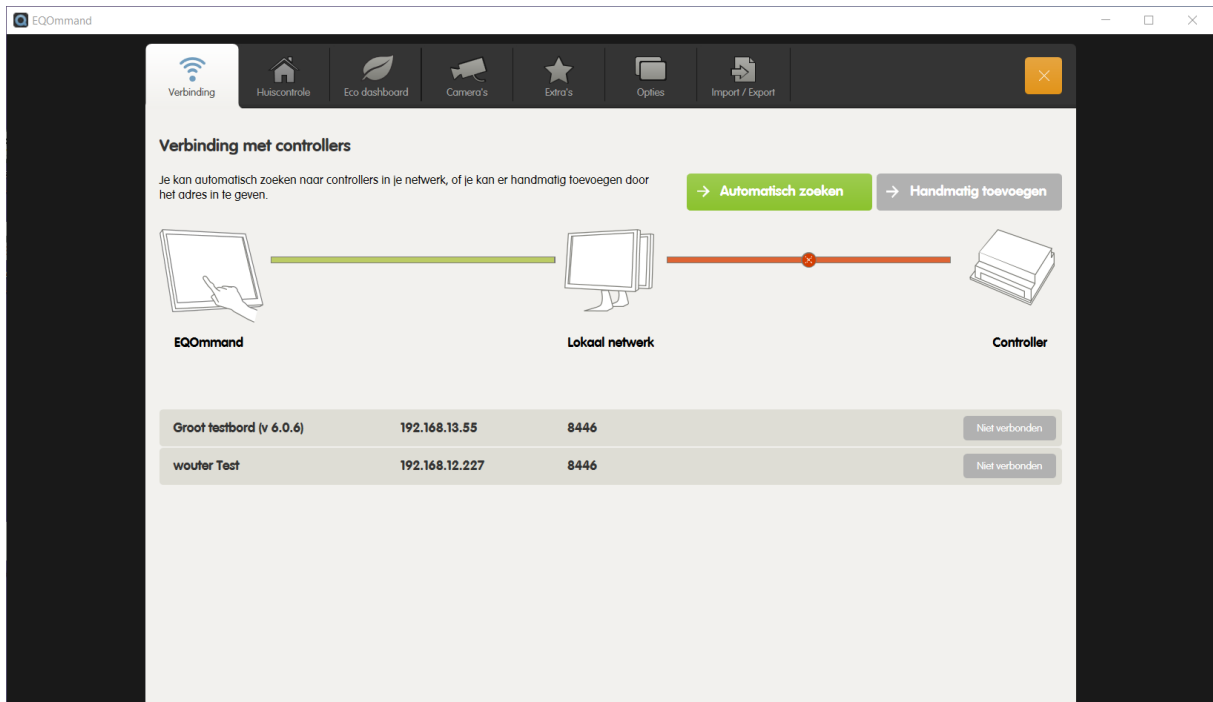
EQOmmand

Verbinding Huiscontrole Eco dashboard Camera's Extra's Opties Import / Export

Verbinding met controllers

Je kan automatisch zoeken naar controllers in je netwerk, of je kan er handmatig toevoegen door het adres in te geven.

→ Automatisch zoeken
→ Handmatig toevoegen

EQOmmand
Lokaal netwerk
Controller

| Groot testbord (v 6.0.6) | 192.168.13.55 | 8446 | Niet verbonden |
|---|---|---|---|
| wouter Test | 192.168.12.227 | 8446 | Niet verbonden |